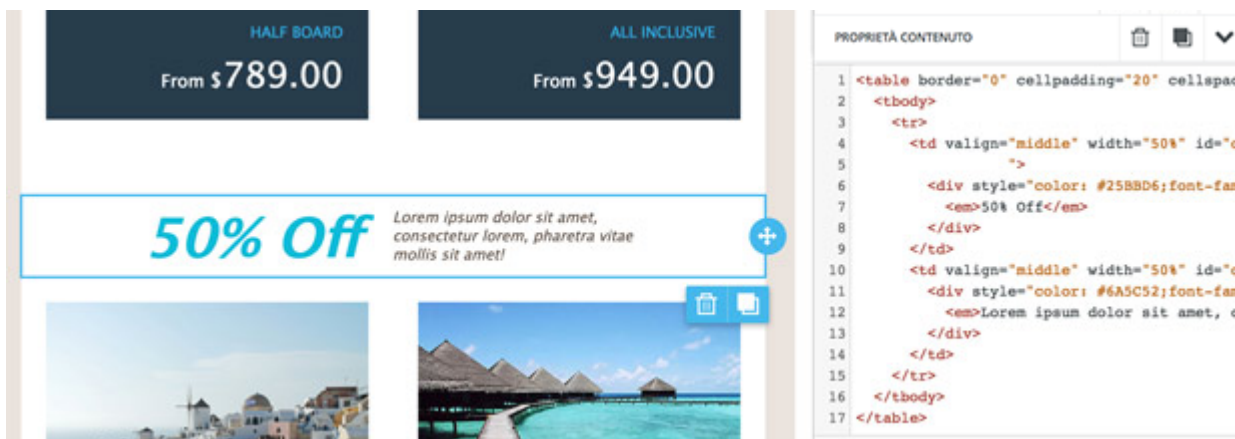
HALF BOARD
From \$789.00

ALL INCLUSIVE
From \$949.00

50% Off

Lorem ipsum dolor sit amet, consectetur lorem, pharetra vitae mollis sit amet!

PROPRIETÀ CONTENUTO

1 <table border="0" cellpadding="20" cellspac
2 <tbody>
3 <tr>
4 <td valign="middle" width="50%" id="c
5 ">
6 <div style="color: #25BBD6;font-fam
7 <em>50% Off</em>
8 </div>
9 </td>
10 <td valign="middle" width="50%" id="c
11 <div style="color: #6A5C52;font-fam
12 <em>Lorem ipsum dolor sit amet, c
13 </div>
14 </td>
15 </tr>
16 </tbody>
17 </table>